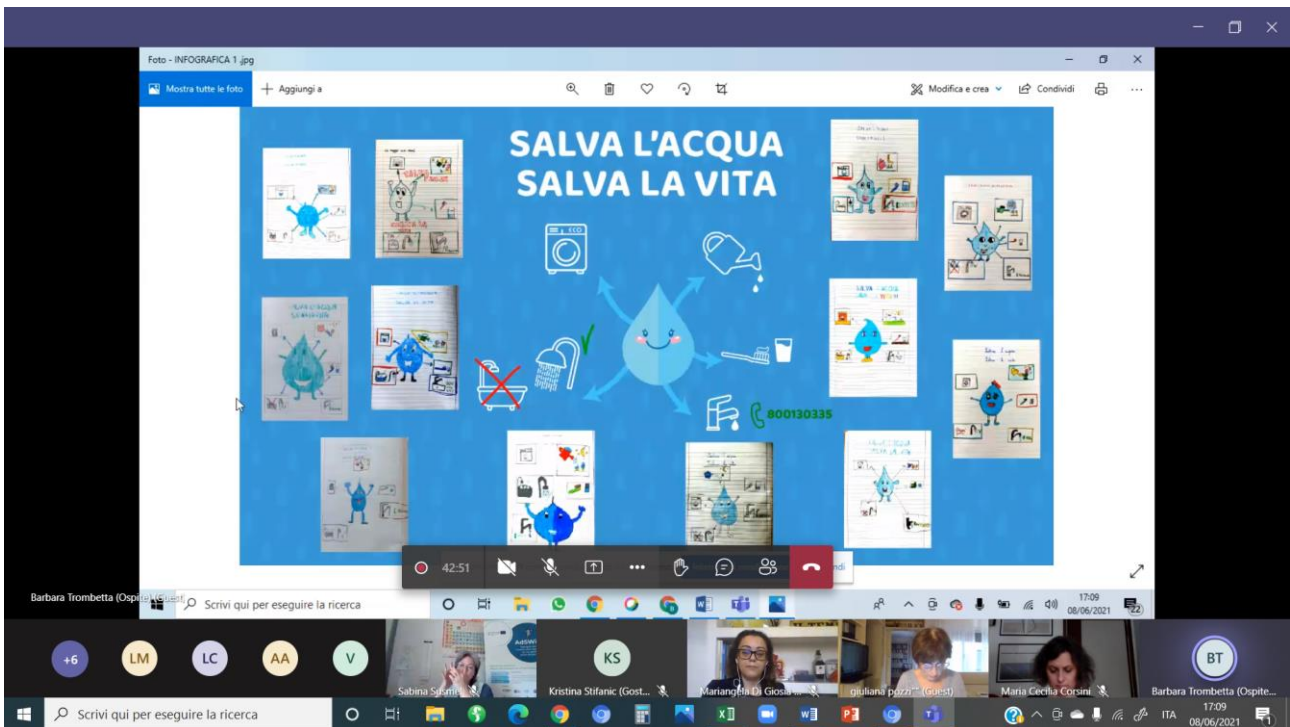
Foto - INFOGRAFICA 1.jpg

Mostra tutte le foto
+ Aggiungi a
Modifica e crea
Condividi

SALVA L'ACQUA
SALVA LA VITA

ECO

800130335

42:51

Barbara Trombetta (Ospite) (Guest)
Scrivi qui per eseguire la ricerca
17:09
08/06/2021

+6
LM
LC
AA
V
KS
BT

Sabina
Kristina Stifanic (Gost...
Mariangela Di Giosia
giuliana pozzi (Guest)
Maria Cecilia Corsini
Barbara Trombetta (Ospite...

Scrivi qui per eseguire la ricerca
ITA
17:09
08/06/2021